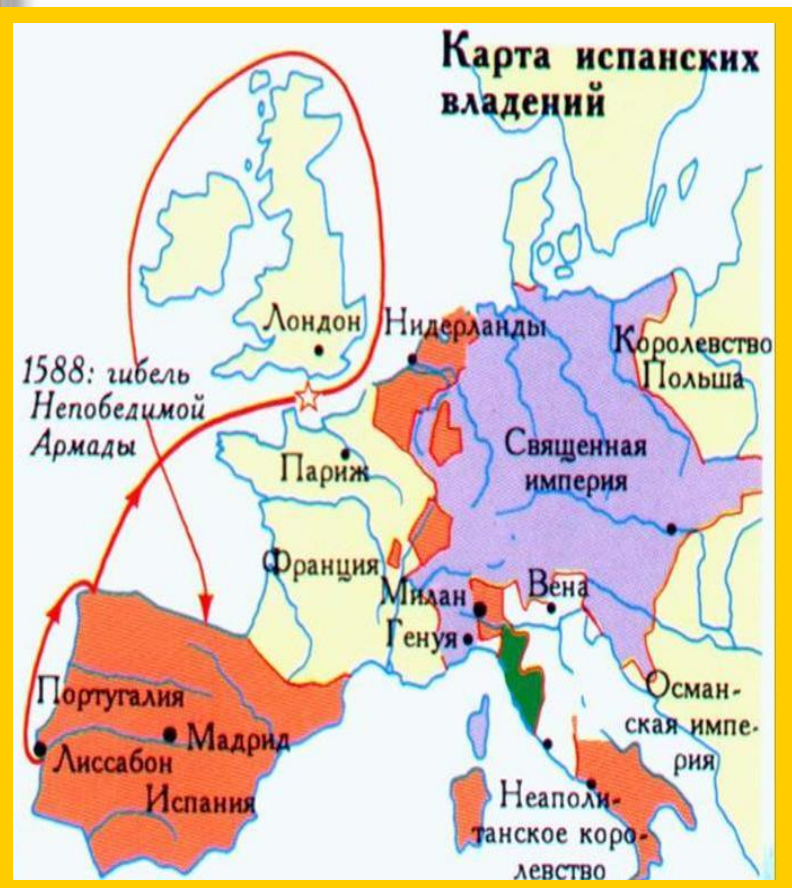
Карта испанских владений

1588: гибель Непобедимой Армады

Лондон

Нидерланды

Королевство Польша

Священная империя

Париж

Франция

Милан

Вена

Генуя

Португалия

Мадрид

Лиссабон

Испания

Османская империя

Неаполитанское королевство